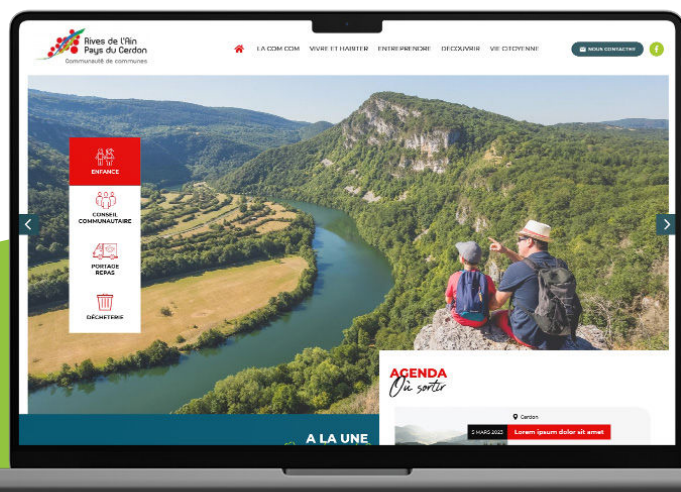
Rives de l'Ain Pays du Cerdon
Communauté de communes

LA COM COM VIVRE ET HABITER ENTREPRENDRE DECOUVRIR VIE CITOYENNE

NOUS CONTACTER

ENFANCE

CONSEIL COMMUNAUTAIRE

PORTAGE REPAS

DÉCHETTERIE

A LA UNE

AGENDA
Où sortir

Cerdon

5 MARS 2023

Lorem ipsum dolor sit amet